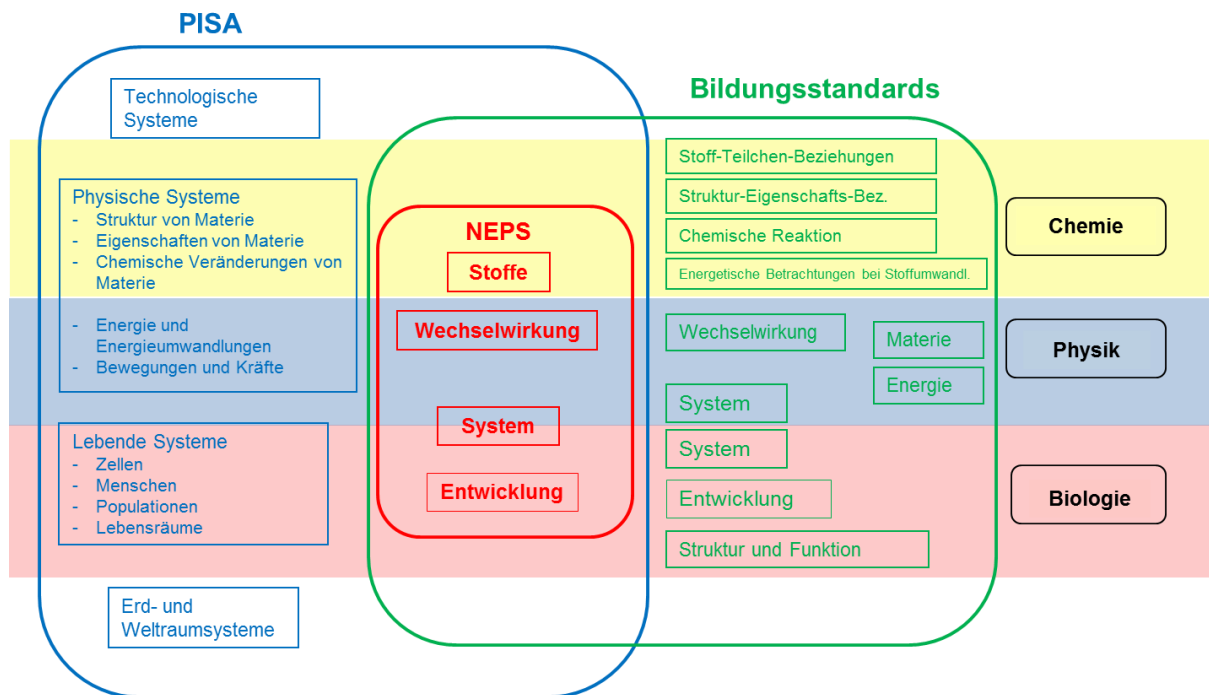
PISA

Bildungsstandards

Technologische Systeme

Physische Systeme
- Struktur von Materie
- Eigenschaften von Materie
- Chemische Veränderungen von Materie

- Energie und Energieumwandlungen
- Bewegungen und Kräfte

Lebende Systeme
- Zellen
- Menschen
- Populationen
- Lebensräume

Erd- und Weltraumsysteme

NEPS

Stoffe

Wechselwirkung

System

Entwicklung

Stoff-Teilchen-Beziehungen

Struktur-Eigenschafts-Bez.

Chemische Reaktion

Energetische Betrachtungen bei Stoffumwandl.

Wechselwirkung

Materie

Energie

System

System

Entwicklung

Struktur und Funktion

Chemie

Physik

Biologie